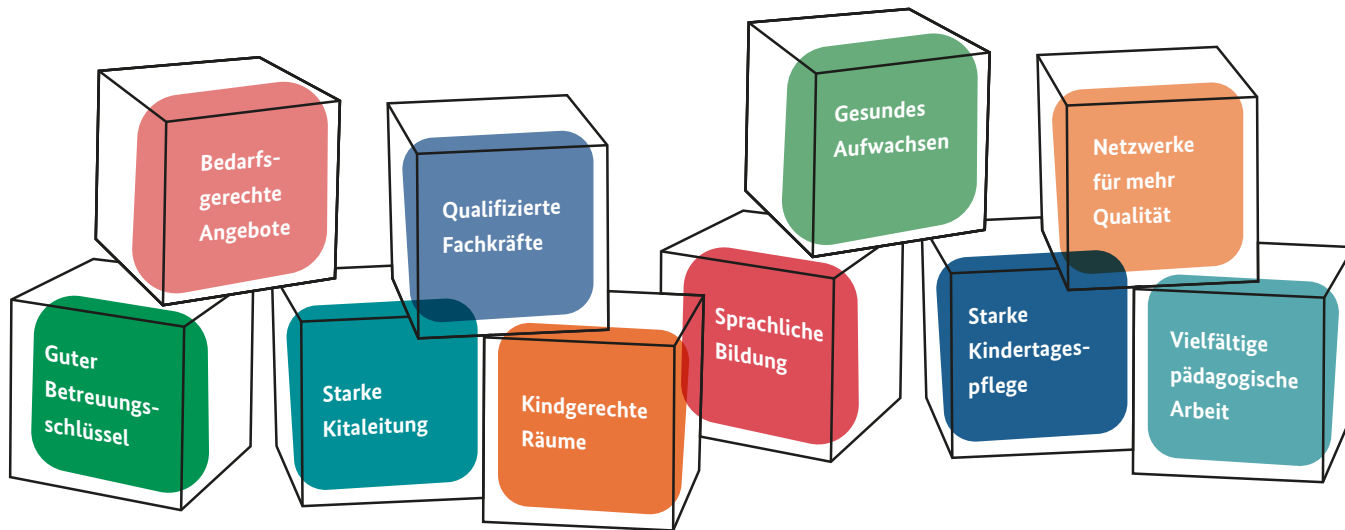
Bedarfsgerechte Angebote

Qualifizierte Fachkräfte

Gesundes Aufwachsen

Netzwerke für mehr Qualität

Guter Betreuungsschlüssel

Starke Kitaleitung

Kindgerechte Räume

Sprachliche Bildung

Starke Kindertagespflege

Vielfältige pädagogische Arbeit